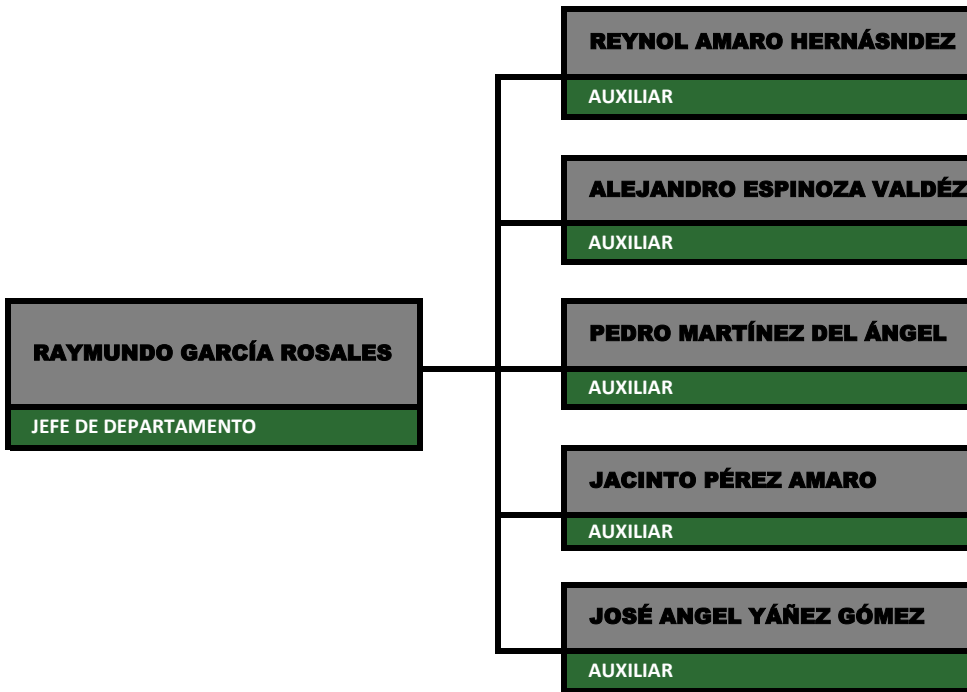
RAYMUNDO GARCÍA ROSALES
JEFE DE DEPARTAMENTO

REYNOL AMARO HERNÁSNDEZ
AUXILIAR

ALEJANDRO ESPINOZA VALDÉZ
AUXILIAR

PEDRO MARTÍNEZ DEL ÁNGEL
AUXILIAR

JACINTO PÉREZ AMARO
AUXILIAR

JOSÉ ANGEL YÁÑEZ GÓMEZ
AUXILIAR